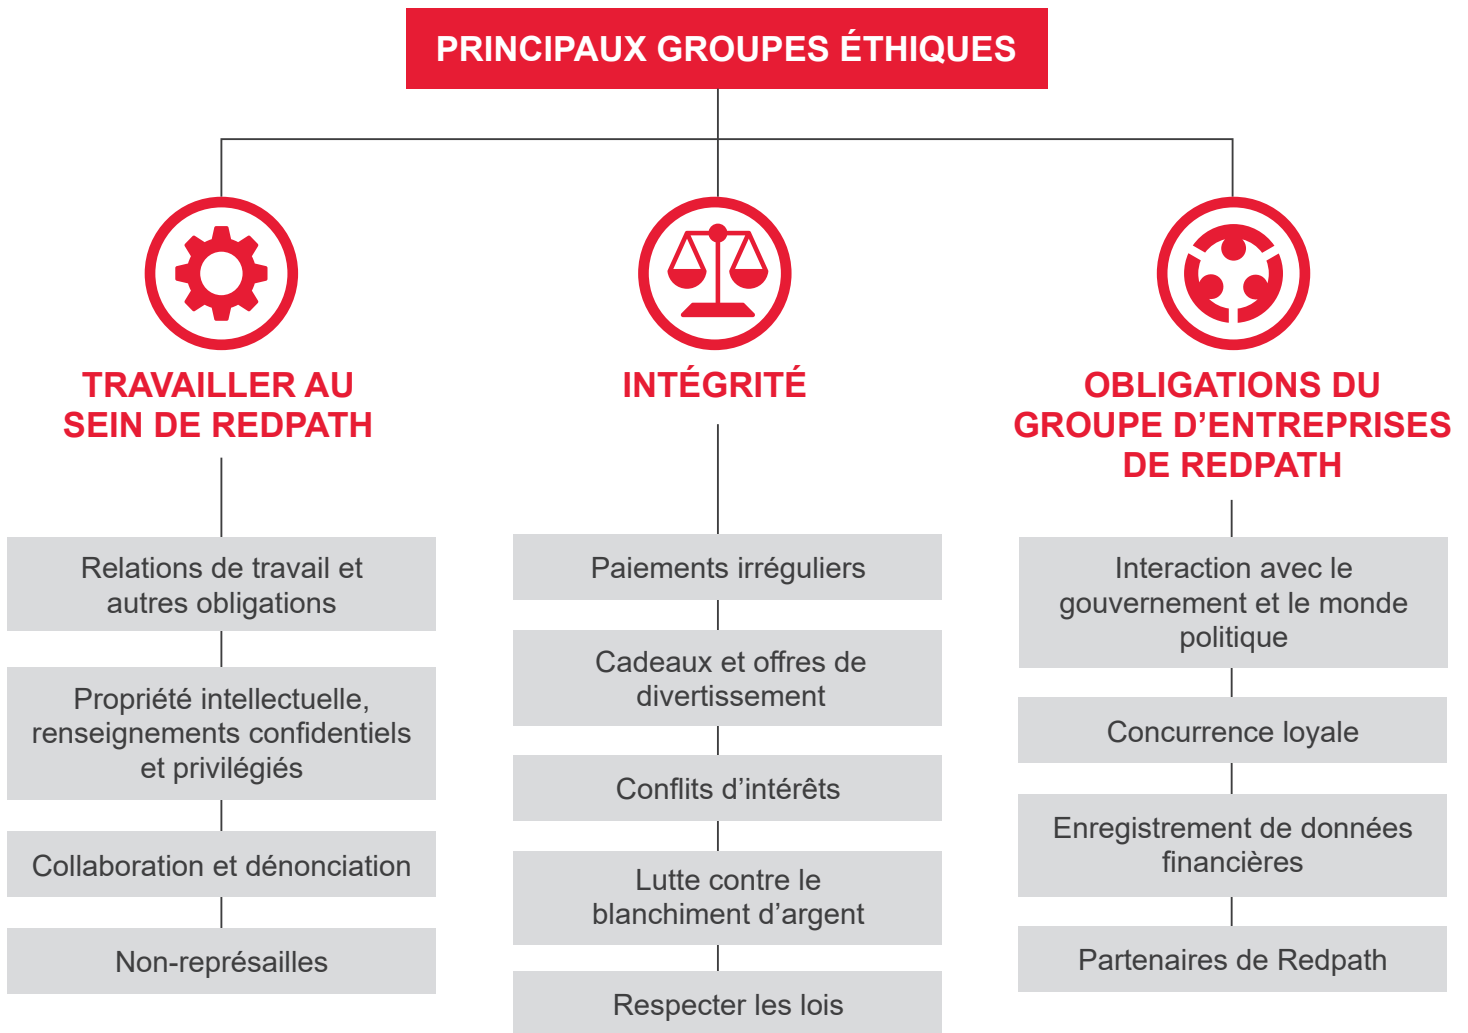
PRINCIPAUX GROUPES ÉTHIQUES

TRAVAILLER AU SEIN DE REDPATH

Relations de travail et autres obligations

Propriété intellectuelle, renseignements confidentiels et privilégiés

Collaboration et dénonciation

Non-représailles

INTÉGRITÉ

Paiements irréguliers

Cadeaux et offres de divertissement

Conflits d’intérêts

Lutte contre le blanchiment d’argent

Respecter les lois

OBLIGATIONS DU GROUPE D’ENTREPRISES DE REDPATH

Interaction avec le gouvernement et le monde politique

Concurrence loyale

Enregistrement de données financières

Partenaires de Redpath